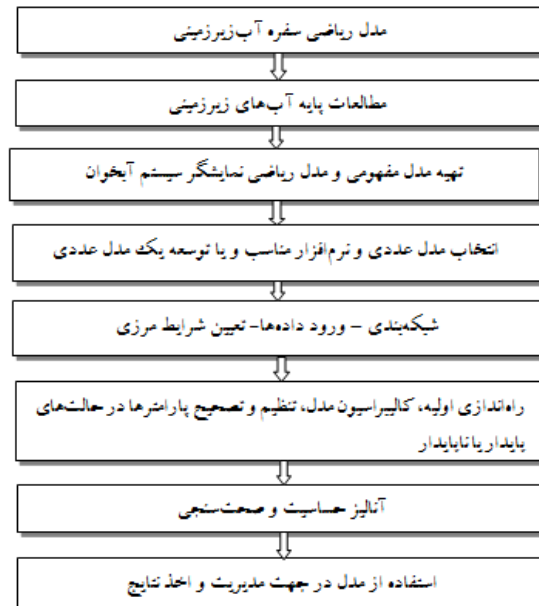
مدل ریاضی سفره آب‌زیرزمینی

مطالعات پایه آب‌های زیرزمینی

تهیه مدل مفهومی و مدل ریاضی نمایشگر سیستم آبخوان

انتخاب مدل عددی و نرم‌افزار مناسب و یا توسعه یک مدل عددی

شبکه‌بندی – ورود داده‌ها- تعیین شرایط مرزی

راه‌اندازی اولیه، کالیبراسیون مدل، تنظیم و تصحیح پارامترها در حالت‌های پایدار یا ناپایدار

آنالیز حساسیت و صحت‌سنجی

استفاده از مدل در جهت مدیریت و اخذ نتایج